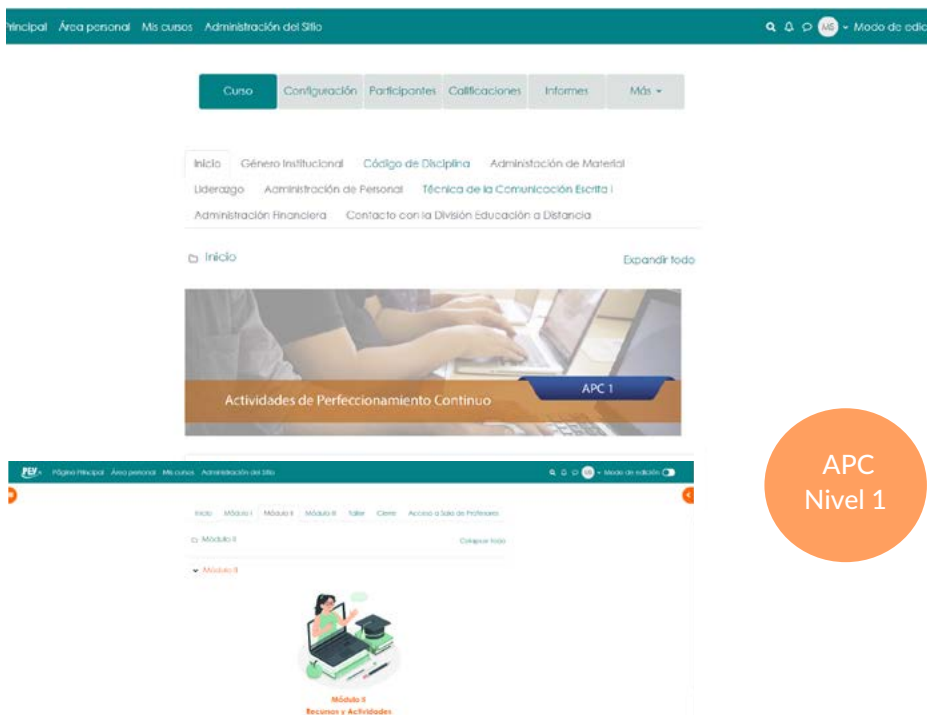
Principal Área personal Mis cursos Administración del Sitio

Modo de edic

Curso Configuración Participantes Calificaciones Informes Más

Inicio Género Institucional Código de Disciplina Administación de Material Liderazgo Administración de Personal Técnica de la Comunicación Escrita I Administración Financiera Contacto con la División Educación a Distancia

Inicio

Expandir todo

APC 1

Actividades de Perfeccionamiento Continuo

Página Principal Área personal Mis cursos Administración del Sitio

Modo de edición

Inicio Módulo I Módulo II Módulo III Taller Cierre Acceso a Sala de Profesores

Módulo II

Colapsar todo

Módulo II

Módulo II
Recursos y Actividades

APC
Nivel 1